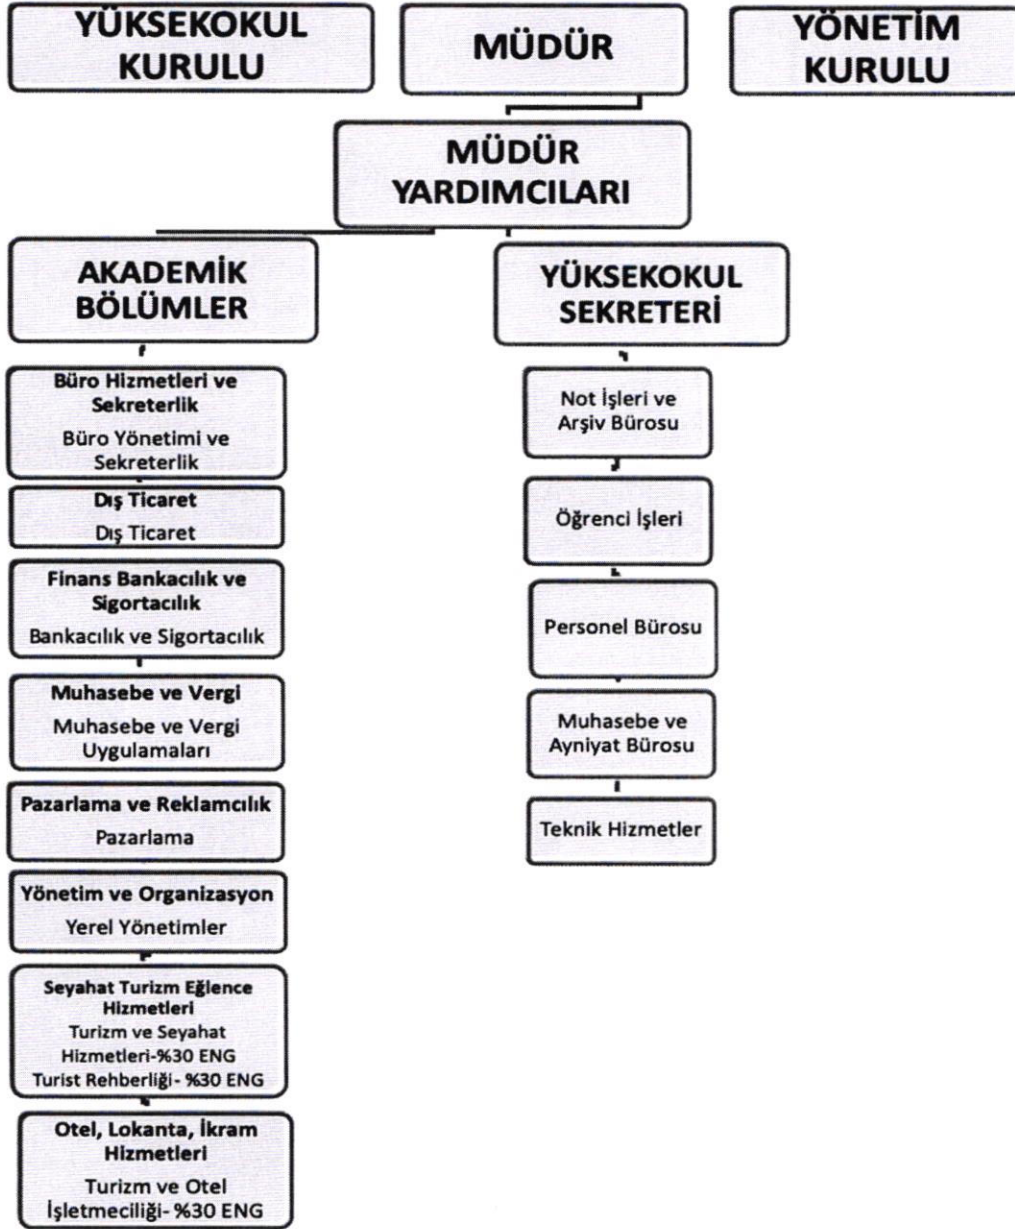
YÜKSEKOKUL KURULU

MÜDÜR

YÖNETİM KURULU

MÜDÜR YARDIMCILARI

AKADEMİK BÖLÜMLER

Büro Hizmetleri ve Sekreterlik
Büro Yönetimi ve Sekreterlik

Dış Ticaret
Dış Ticaret

Finans Bankacılık ve Sigortacılık
Bankacılık ve Sigortacılık

Muhasebe ve Vergi
Muhasebe ve Vergi Uygulamaları

Pazarlama ve Reklamcılık
Pazarlama

Yönetim ve Organizasyon
Yerel Yönetimler

Seyahat Turizm Eğlence Hizmetleri
Turizm ve Seyahat Hizmetleri-%30 ENG
Turist Rehberliği- %30 ENG

Otel, Lokanta, İkram Hizmetleri
Turizm ve Otel İşletmeciliği- %30 ENG

YÜKSEKOKUL SEKRETERİ

Not İşleri ve Arşiv Bürosu

Öğrenci İşleri

Personel Bürosu

Muhasebe ve Ayniyat Bürosu

Teknik Hizmetler